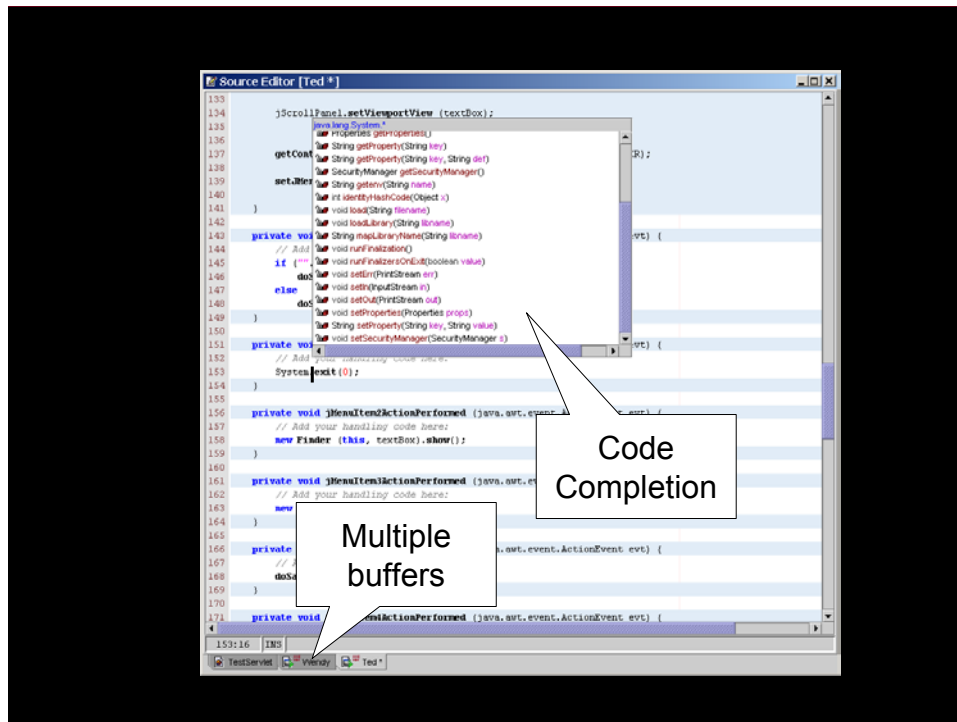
Source Editor [Ted *]

133
134 jScrollPanel.setViewportView (textBox);
135
136
137 getCont R);
138
139 set.Men
140
141 }
142
143 private voi vt) {
144 // Add
145 if (""
146 doS
147 else
148 doS
149 }
150
151 private voi vt) {
152 // Add your handling code here.
153 System.exit (0);
154 }
155
156 private void jMenuItem2ActionPerformed (java.awt.event.A r evt) {
157 // Add your handling code here:
158 new Finder (this, textBox).show();
159 }
160
161 private void jMenuItem3ActionPerformed (java.awt.ev
162 // Add your handling code here:
163 new
164 }
165
166 private a.awt.event.ActionEvent evt) {
167 //
168 doSa
169 }
170
171 private void ActionPerformed (java.awt.event.ActionEvent evt) {

java.lang.System.*
Properties getProperties()
String getProperty(String key)
String getProperty(String key, String def)
SecurityManager getSecurityManager()
String getenv(String name)
int identityHashCode(Object x)
void load(String filename)
void loadLibrary(String libname)
String mapLibraryName(String libname)
void runFinalization()
void runFinalizersOnExit(boolean value)
void setErr(PrintStream err)
void setIn(InputStream in)
void setOut(PrintStream out)
void setProperties(Properties props)
String setProperty(String key, String value)
void setSecurityManager(SecurityManager s)

Code Completion

Multiple buffers

153:16 INS

TestServlet Wendy Ted *